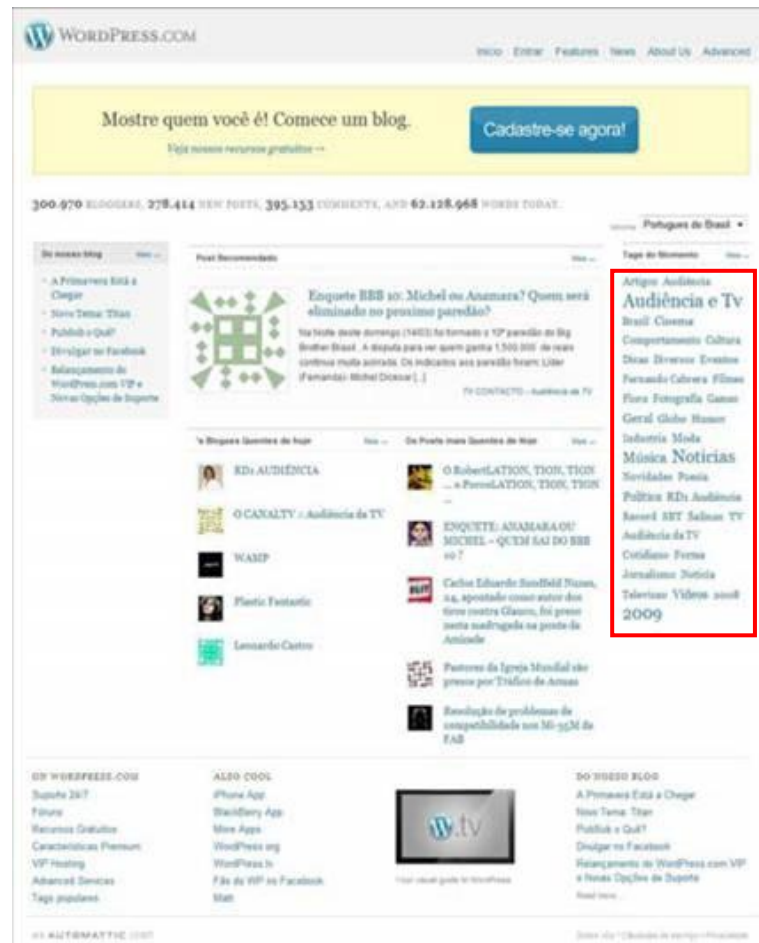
WORDPRESS.COM

Início Entrar Features News About Us Advanced

Mostre quem você é! Comece um blog.

Veja nossos recursos gratuitos →

Cadastre-se agora!

300.970 BLOGGERS, 278.414 NEW POSTS, 395.153 COMMENTS, AND 62.128.968 WORDS TODAY.

Idioma Português do Brasil

Do nosso blog

A Primavera Está a Chegar
Novo Tema: Titan
Publish o Quê?
Divulgar no Facebook
Relançamento do WordPress.com VIP e Novas Opções de Suporte

Post Recomendado

Enquete BBB 10: Michel ou Anamara? Quem será eliminado no proximo paredão?

Na noite deste domingo (14/03) foi formado o 10º paredão do Big Brother Brasil. A disputa para ver quem ganha 1.500.000 de reais continua muito acirrada. Os indicados ao paredão foram: Líder (Fernanda) Michel Dicesar [...]

TV CONTACTO - Audiência da TV

Os Blogues Quentes de hoje

KDs AUDIÊNCIA
O CANALTV :: Audiência da TV
WAMP
Plastic Fantastic
Leonardo Castro

Os Posts mais Quentes de hoje

O RobertLATION, TION, TION ... e PorcoLATION, TION, TION ...
ENQUETE: ANAMARA OU MICHEL – QUEM SAI DO BBB 10 ?
Carlos Eduardo Sundfeld Nunes, 24, apontado como autor dos tiros contra Glauco, foi preso nesta madrugada na ponte da Amizade
Pastores da Igreja Mundial são presos por Tráfico de Armas
Resolução de problemas de compatibilidade nos Mi-35M da FAB

Tags do Momento

Artigos Audiência Audiência e Tv Brasil Cinema Comportamento Cultura Dicas Diversos Eventos Fernando Cabrera Filmes Flora Fotografia Games Geral Globo Humor Industria Moda Música Notícias Novidades Poesia Política RDs Audiência Record SBT Salinas TV Audiência da TV Cotidiano Forma Jornalismo Notícia Televisao Videos 2008 2009

ON WORDPRESS.COM
Suporte 24/7
Fórum
Recursos Gratuitos
Características Premium
VIP Hosting
Advanced Services
Tags populares

ALSO COOL
iPhone App
BlackBerry App
More Apps
WordPress.org
WordPress.tv
Fãs do WP no Facebook
Matt

W.tv

DO NOSSO BLOG
A Primavera Está a Chegar
Novo Tema: Titan
Publish o Quê?
Divulgar no Facebook
Relançamento do WordPress.com VIP e Novas Opções de Suporte
Read more

AN AUTOMATTIC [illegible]